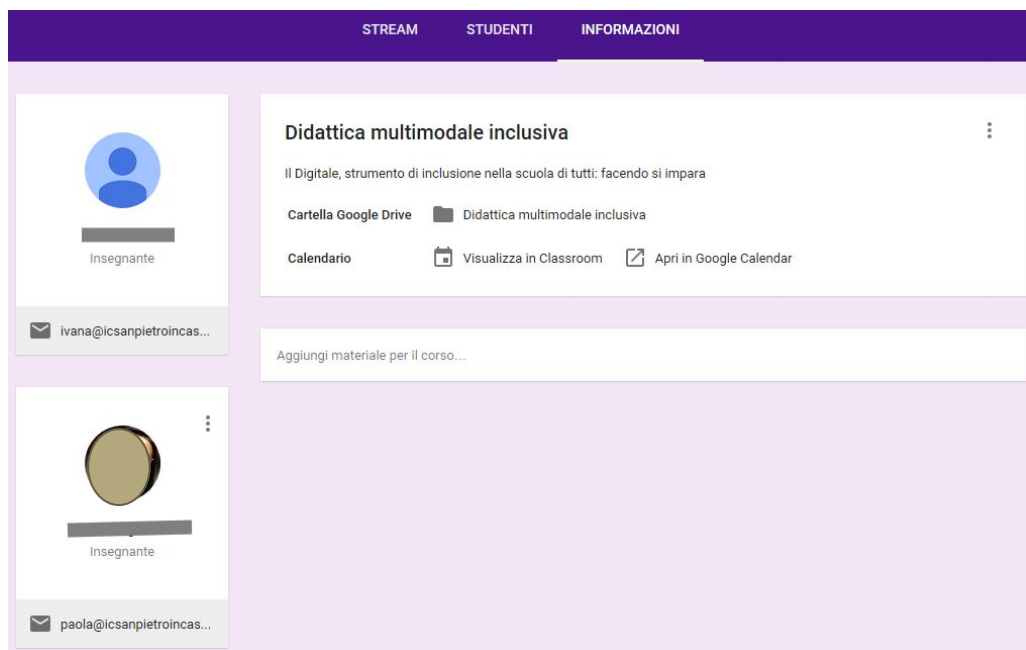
STREAM STUDENTI INFORMAZIONI

Insegnante

ivana@icsanpietroincas...

Insegnante

paola@icsanpietroincas...

Didattica multimodale inclusiva

Il Digitale, strumento di inclusione nella scuola di tutti: facendo si impara

Cartella Google Drive Didattica multimodale inclusiva

Calendario Visualizza in Classroom Apri in Google Calendar

Aggiungi materiale per il corso...